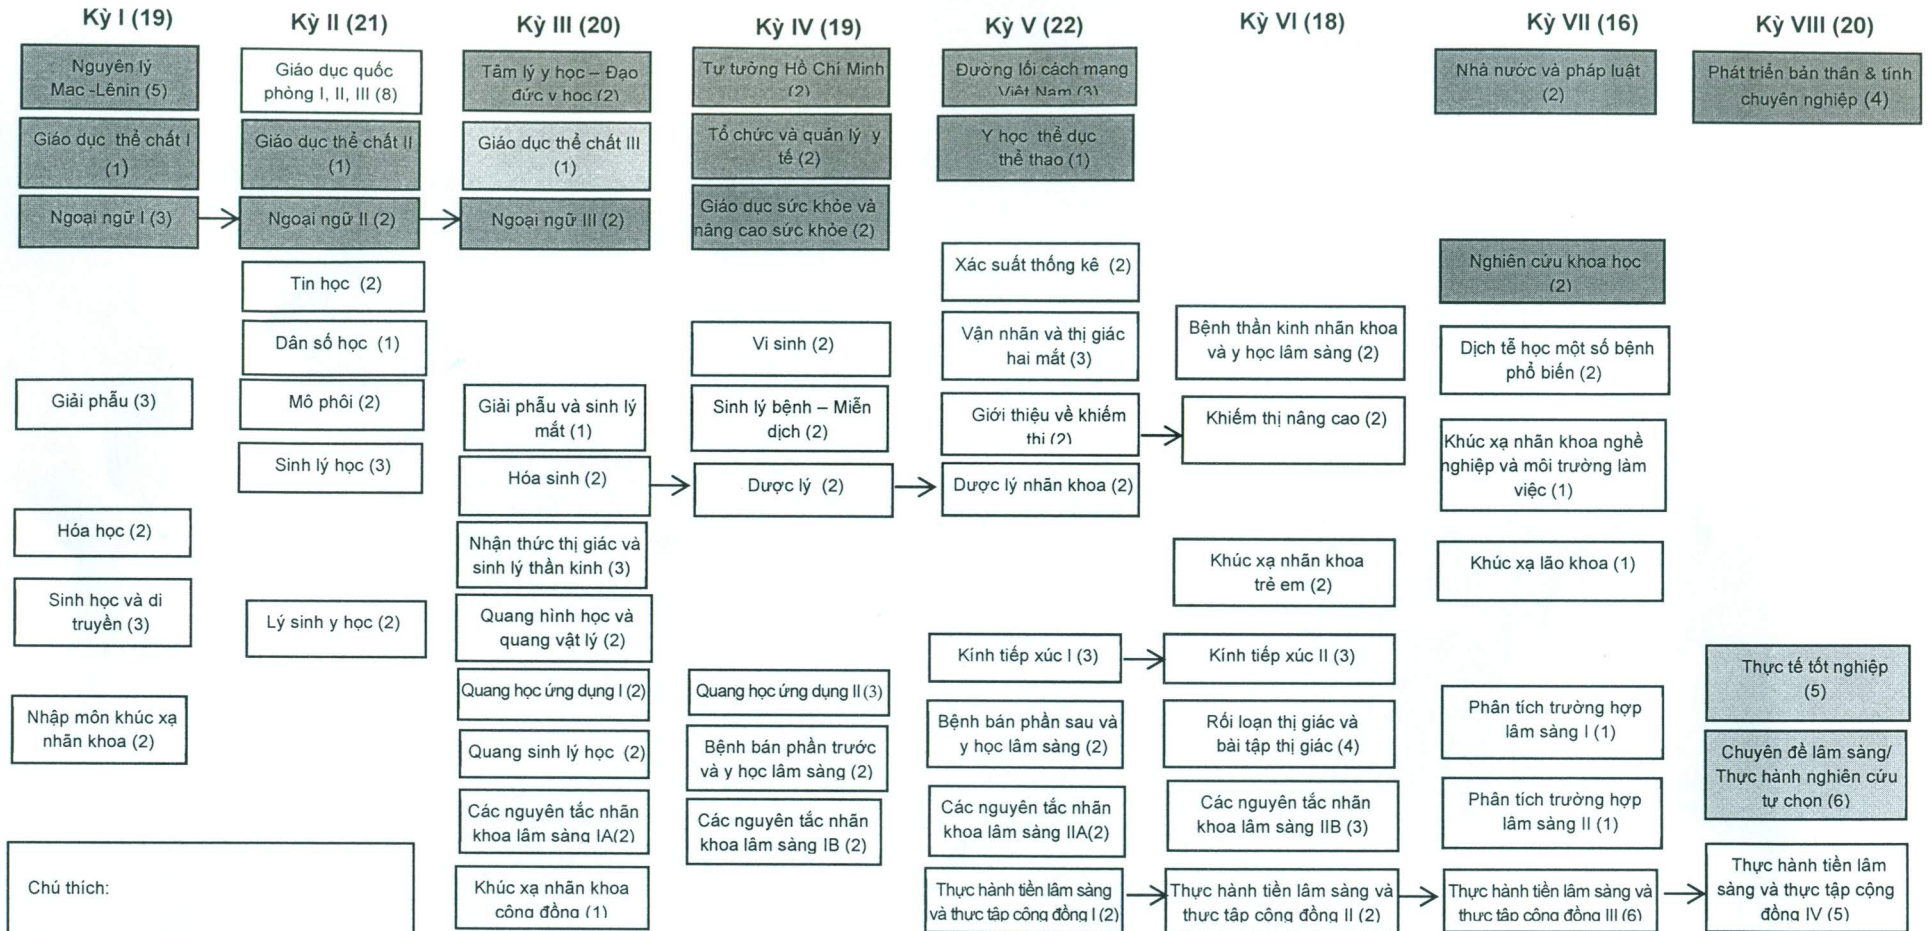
Kỳ I (19)

Nguyên lý Mac -Lênin (5)

Giáo dục thể chất I (1)

Ngoại ngữ I (3)

Giải phẫu (3)

Hóa học (2)

Sinh học và di truyền (3)

Nhập môn khúc xạ nhãn khoa (2)

Chú thích:

Kỳ II (21)

Giáo dục quốc phòng I, II, III (8)

Giáo dục thể chất II (1)

Ngoại ngữ II (2)

Tin học (2)

Dân số học (1)

Mô phôi (2)

Sinh lý học (3)

Lý sinh y học (2)

Kỳ III (20)

Tâm lý y học – Đạo đức y học (2)

Giáo dục thể chất III (1)

Ngoại ngữ III (2)

Giải phẫu và sinh lý mắt (1)

Hóa sinh (2)

Nhận thức thị giác và sinh lý thần kinh (3)

Quang hình học và quang vật lý (2)

Quang học ứng dụng I (2)

Quang sinh lý học (2)

Các nguyên tắc nhãn khoa lâm sàng IA(2)

Khúc xạ nhãn khoa cộng đồng (1)

Kỳ IV (19)

Tư tưởng Hồ Chí Minh (2)

Tổ chức và quản lý y tế (2)

Giáo dục sức khỏe và nâng cao sức khỏe (2)

Vi sinh (2)

Sinh lý bệnh – Miễn dịch (2)

Dược lý (2)

Quang học ứng dụng II (3)

Bệnh bán phần trước và y học lâm sàng (2)

Các nguyên tắc nhãn khoa lâm sàng IB (2)

Kỳ V (22)

Đường lối cách mạng Việt Nam (3)

Y học thể dục thể thao (1)

Xác suất thống kê (2)

Vận nhãn và thị giác hai mắt (3)

Giới thiệu về khiếm thị (2)

Dược lý nhãn khoa (2)

Kính tiếp xúc I (3)

Bệnh bán phần sau và y học lâm sàng (2)

Các nguyên tắc nhãn khoa lâm sàng IIA(2)

Thực hành tiền lâm sàng và thực tập cộng đồng I (2)

Kỳ VI (18)

Bệnh thần kinh nhãn khoa và y học lâm sàng (2)

Khiếm thị nâng cao (2)

Khúc xạ nhãn khoa trẻ em (2)

Kính tiếp xúc II (3)

Rối loạn thị giác và bài tập thị giác (4)

Các nguyên tắc nhãn khoa lâm sàng IIB (3)

Thực hành tiền lâm sàng và thực tập cộng đồng II (2)

Kỳ VII (16)

Nhà nước và pháp luật (2)

Nghiên cứu khoa học (2)

Dịch tễ học một số bệnh phổ biến (2)

Khúc xạ nhãn khoa nghề nghiệp và môi trường làm việc (1)

Khúc xạ lão khoa (1)

Phân tích trường hợp lâm sàng I (1)

Phân tích trường hợp lâm sàng II (1)

Thực hành tiền lâm sàng và thực tập cộng đồng III (6)

Kỳ VIII (20)

Phát triển bản thân & tính chuyên nghiệp (4)

Thực tế tốt nghiệp (5)

Chuyên đề lâm sàng/ Thực hành nghiên cứu tự chọn (6)

Thực hành tiền lâm sàng và thực tập cộng đồng IV (5)